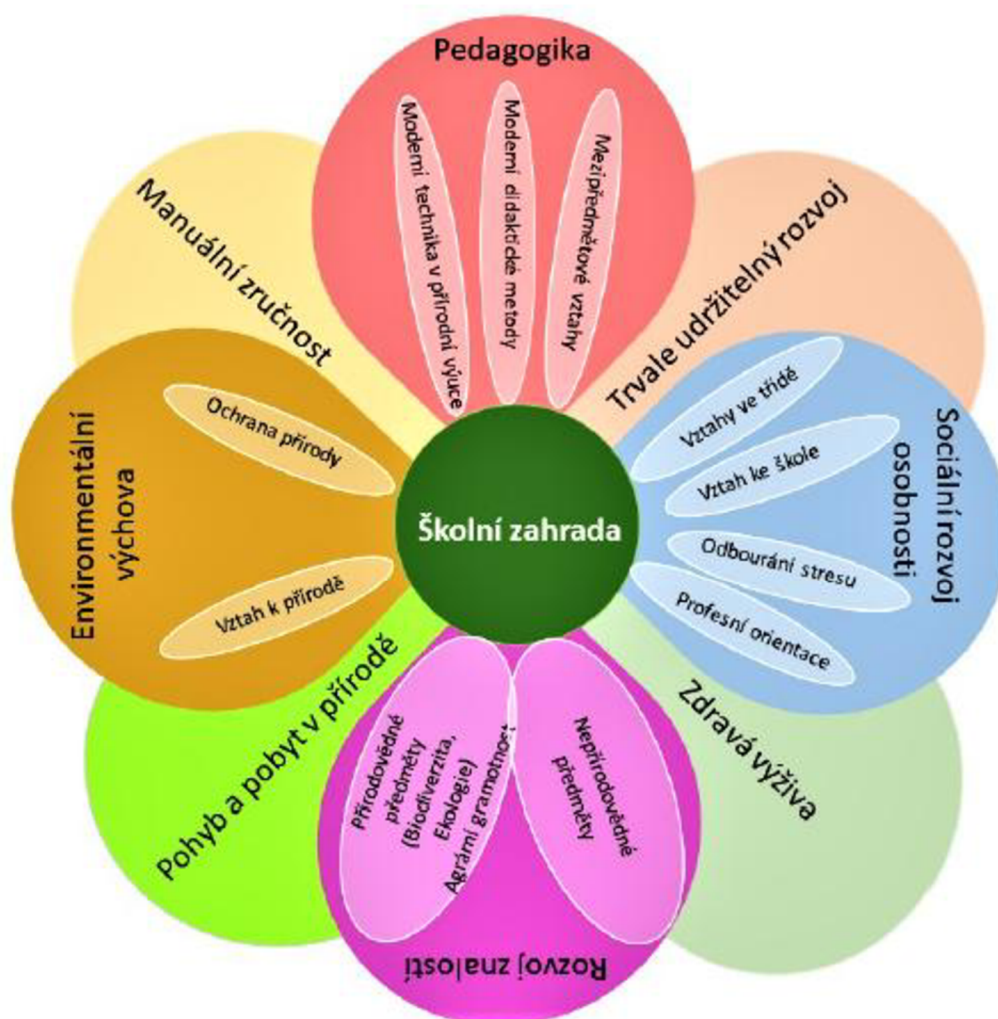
Pedagogika

Moderní technika v přírodní výuce

Moderní didaktické metody

Mezipředmětové vztahy

Manuální zručnost

Trvale udržitelný rozvoj

Environmentální výchova

Ochrana přírody

Vztah k přírodě

Školní zahrada

Sociální rozvoj osobnosti

Vztahy ve třídě

Vztah ke škole

Odbourání stresu

Profesní orientace

Pohyb a pobyt v přírodě

Zdravá výživa

Přírodovědné předměty (Biodiverzita, Ekologie) Agrární gramotnost

Nepřírodovědné předměty

Rozvoj znalostí